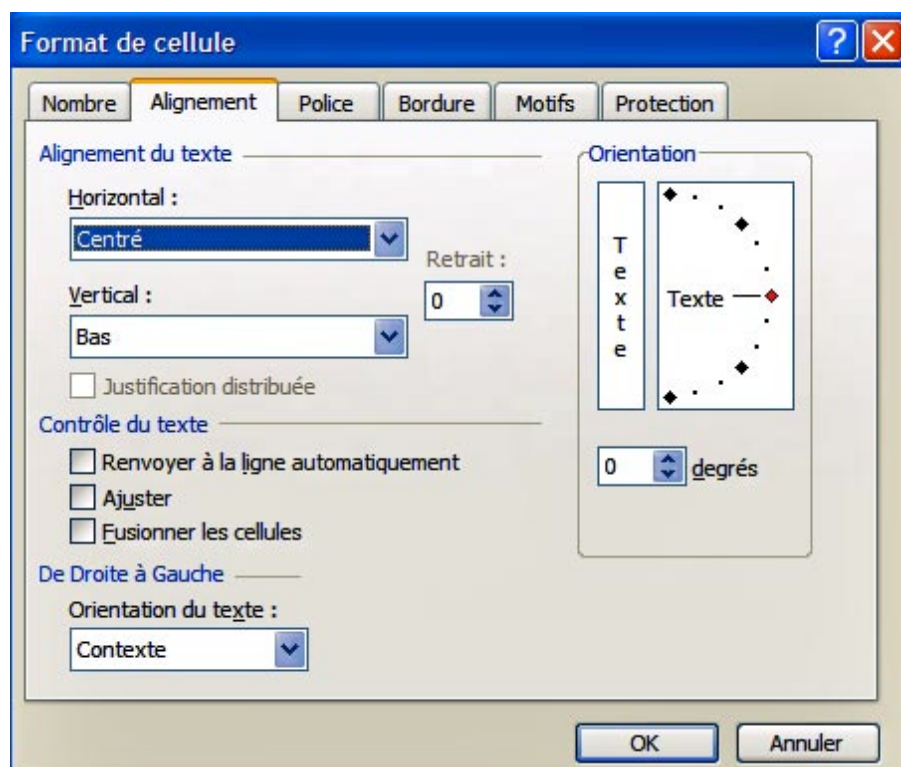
Format de cellule

?

Nombre | Alignement | Police | Bordure | Motifs | Protection

Alignement du texte

Horizontal :

Centré

Retrait :

0

Vertical :

Bas

Justification distribuée

Contrôle du texte

Renvoyer à la ligne automatiquement

Ajuster

Fusionner les cellules

De Droite à Gauche

Orientation du texte :

Contexte

Orientation

T
e
x
t
e

Texte

0 degrés

OK

Annuler